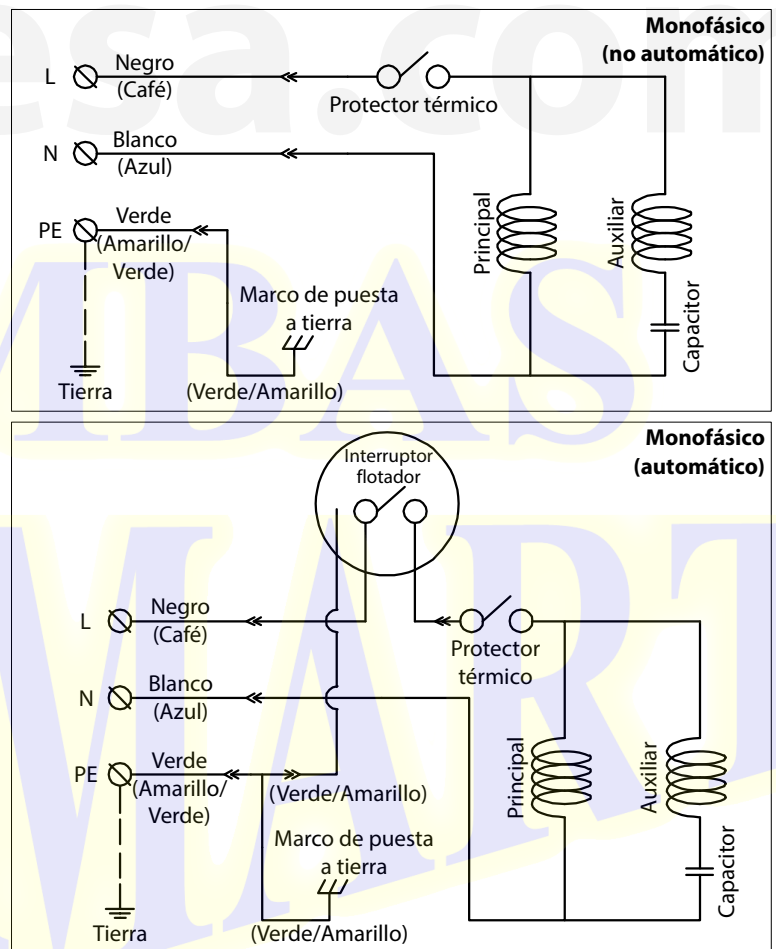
Monofásico (no automático)

L Negro (Café)

Protector térmico

N Blanco (Azul)

PE Verde (Amarillo/ Verde)

Principal

Auxiliar

Marco de puesta a tierra

Capacitor

Tierra

(Verde/Amarillo)

Monofásico (automático)

Interruptor flotador

L Negro (Café)

Protector térmico

N Blanco (Azul)

PE Verde (Amarillo/ Verde)

(Verde/Amarillo)

Principal

Auxiliar

Marco de puesta a tierra

Capacitor

Tierra

(Verde/Amarillo)